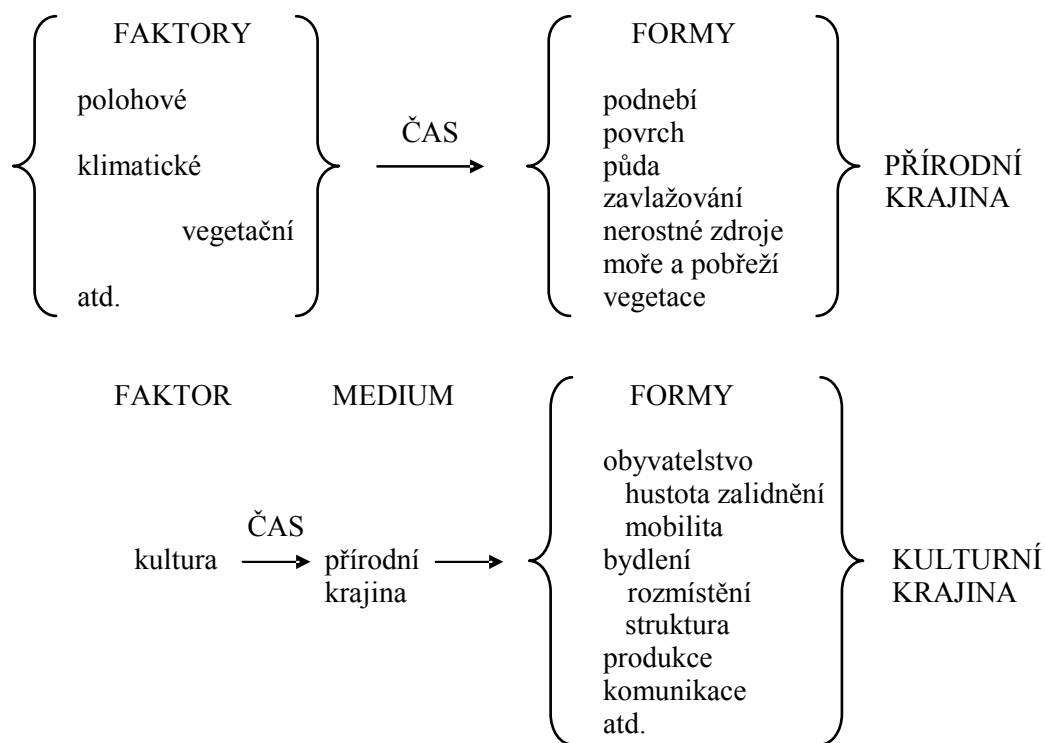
FAKTORY

polohové

klimatické

vegetační

atd.

ČAS

FORMY

podnebí
povrch
půda
zavlažování
nerostné zdroje
moře a pobřeží
vegetace

PŘÍRODNÍ KRAJINA

FAKTOR

MEDIUM

FORMY

ČAS

kultura

přírodní krajina

obyvatelstvo
hustota zalidnění
mobilita
bydlení
rozmístění
struktura
produkce
komunikace
atd.

KULTURNÍ KRAJINA